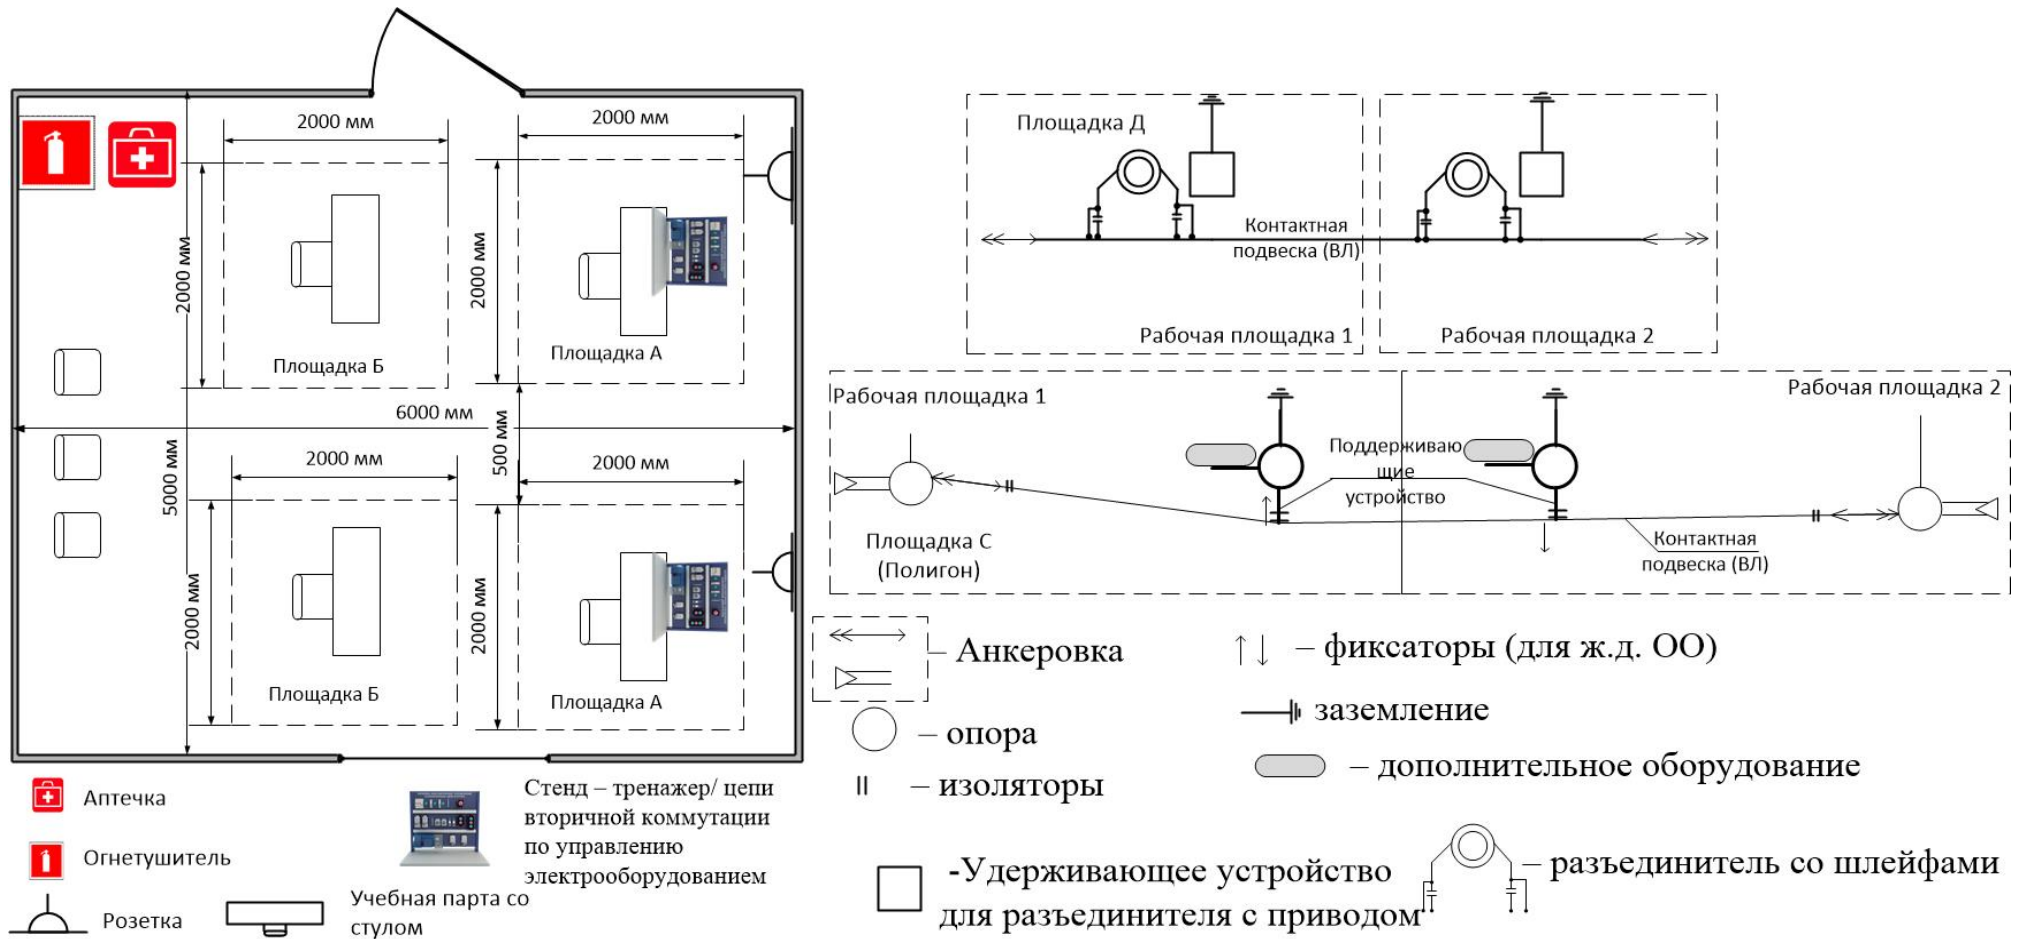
2000 мм

2000 мм

2000 мм

Площадка Б

2000 мм

Площадка А

6000 мм

500 мм

5000 мм

2000 мм

2000 мм

2000 мм

2000 мм

Площадка Б

Площадка А

Аптечка

Огнетушитель

Розетка

Учебная парта со стулом

Стенд – тренажер/ цепи вторичной коммутации по управлению электрооборудованием

Площадка Д

Контактная подвеска (ВЛ)

Рабочая площадка 1

Рабочая площадка 2

Рабочая площадка 1

Рабочая площадка 2

Поддерживающие устройство

Площадка С (Полигон)

Контактная подвеска (ВЛ)

– Анкеровка

– опора

– изоляторы

– фиксаторы (для ж.д. ОО)

заземление

– дополнительное оборудование

-Удерживающее устройство для разъединителя с приводом

– разъединитель со шлейфами